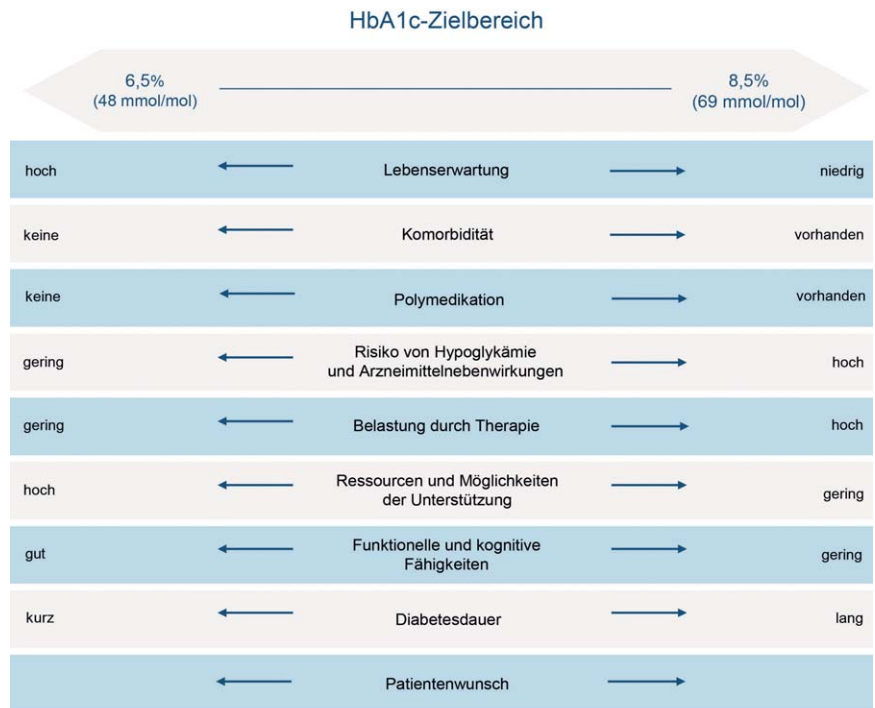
HbA1c-Zielbereich

6,5%
(48 mmol/mol)

8,5%
(69 mmol/mol)

| | | |
|---|---|---|
| hoch | Lebenserwartung | niedrig |
| keine | Komorbidität | vorhanden |
| keine | Polymedikation | vorhanden |
| gering | Risiko von Hypoglykämie und Arzneimittelnebenwirkungen | hoch |
| gering | Belastung durch Therapie | hoch |
| hoch | Ressourcen und Möglichkeiten der Unterstützung | gering |
| gut | Funktionelle und kognitive Fähigkeiten | gering |
| kurz | Diabetesdauer | lang |
| | Patientenwunsch | |